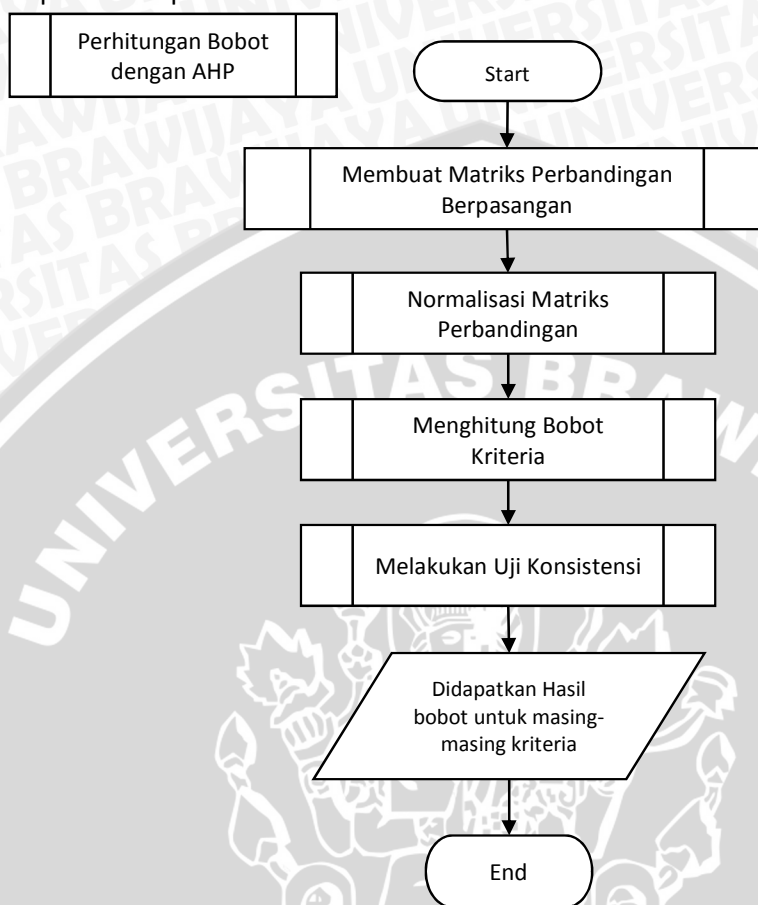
Perhitungan Bobot dengan AHP

Start

Membuat Matriks Perbandingan Berpasangan

Normalisasi Matriks Perbandingan

Menghitung Bobot Kriteria

Melakukan Uji Konsistensi

Didapatkan Hasil bobot untuk masing-masing kriteria

End